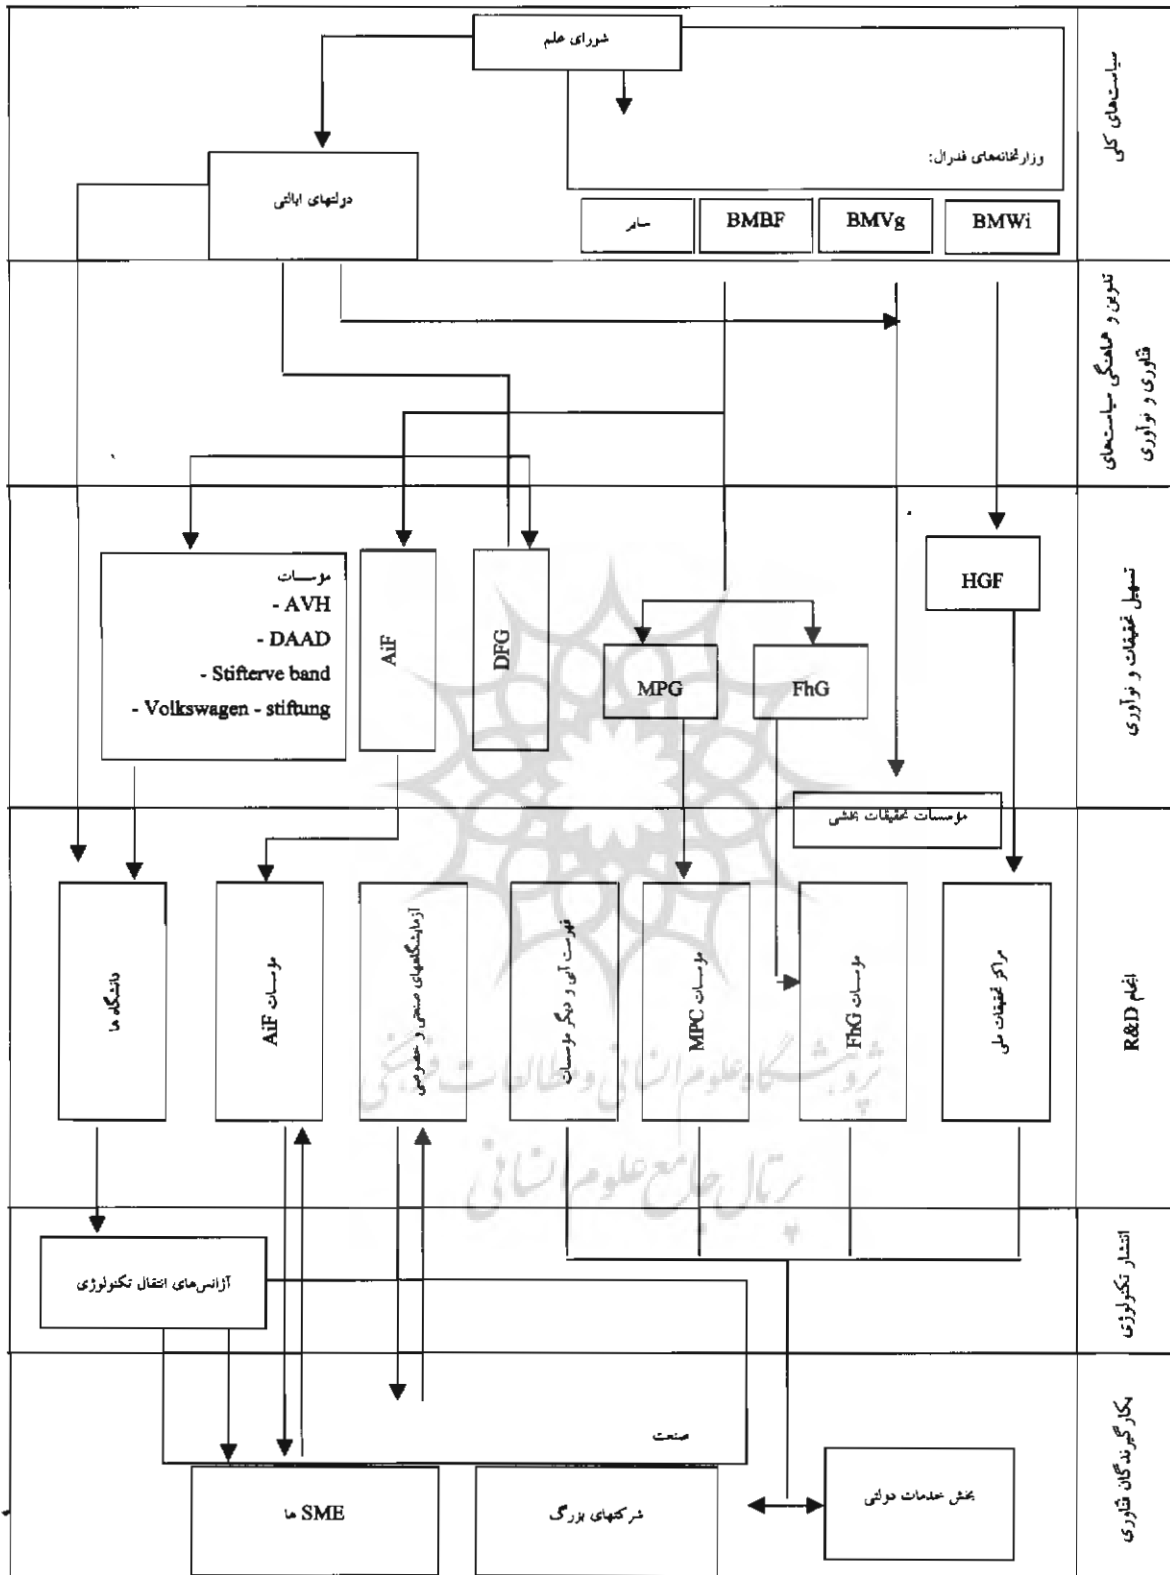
سیاست‌های کلی

شورای علم

وزارتخانه‌های فدرال:

دولتهای ایالتی

BMWi

BMVg

BMBF

سایر

تدوین و هماهنگی سیاست‌های فناوری و نوآوری

تسهیل تحقیقات و نوآوری

موسسات
- AVH
- DAAD
- Stifterve band
- Volkswagen - stiftung

AiF

DFG

MPG

FhG

HGF

موسسات تحقیقات بخشی

انجام R&D

دانشگاه ها

موسسات AiF

آزمایشگاههای صنعتی و خصوصی

فهرست آبی و دیگر موسسات

موسسات MPC

موسسات FhG

مراکز تحقیقات ملی

انتشار تکنولوژی

آژانس‌های انتقال تکنولوژی

بکارگیرندگان فناوری

صنعت

SME ها

شرکتهای بزرگ

بخش خدمات دولتی

پژوهشگاه علوم انسانی و مطالعات فرهنگی
پرتال جامع علوم انسانی